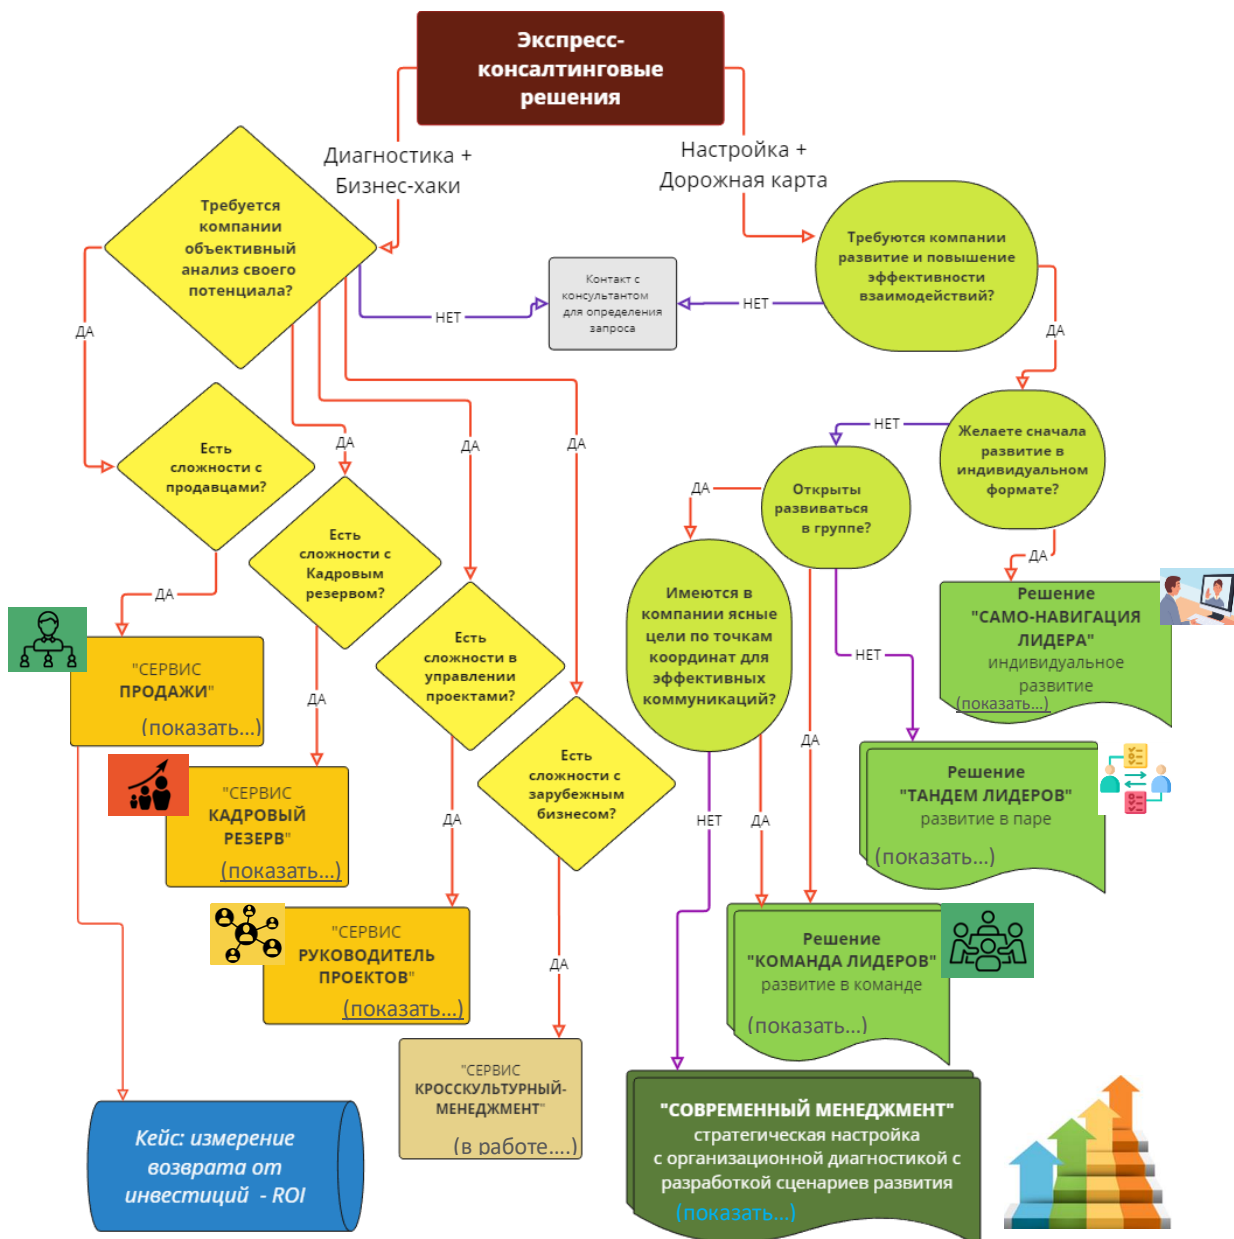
Экспресс-консалтинговые решения

Диагностика + Бизнес-хаки

Настройка + Дорожная карта

Требуется компании объективный анализ своего потенциала?

Контакт с консультантом для определения запроса

НЕТ

НЕТ

Требуются компании развитие и повышение эффективности взаимодействий?

ДА

ДА

ДА

ДА

ДА

Есть сложности с продавцами?

Есть сложности с Кадровым резервом?

Есть сложности в управлении проектами?

Есть сложности с зарубежным бизнесом?

НЕТ

Желаете сначала развитие в индивидуальном формате?

ДА

Открыты развиваться в группе?

ДА

Имеются в компании ясные цели по точкам координат для эффективных коммуникаций?

ДА

Решение "САМО-НАВИГАЦИЯ ЛИДЕРА" индивидуальное развитие (показать...)

НЕТ

ДА

"СЕРВИС ПРОДАЖИ" (показать...)

ДА

Решение "ТАНДЕМ ЛИДЕРОВ" развитие в паре (показать...)

"СЕРВИС КАДРОВЫЙ РЕЗЕРВ" (показать...)

ДА

НЕТ

ДА

"СЕРВИС РУКОВОДИТЕЛЬ ПРОЕКТОВ" (показать...)

Решение "КОМАНДА ЛИДЕРОВ" развитие в команде (показать...)

ДА

"СЕРВИС КРОССКУЛЬТУРНЫЙ-МЕНЕДЖМЕНТ" (в работе....)

Кейс: измерение возврата от инвестиций - ROI

"СОВРЕМЕННЫЙ МЕНЕДЖМЕНТ" стратегическая настройка с организационной диагностикой с разработкой сценариев развития (показать...)